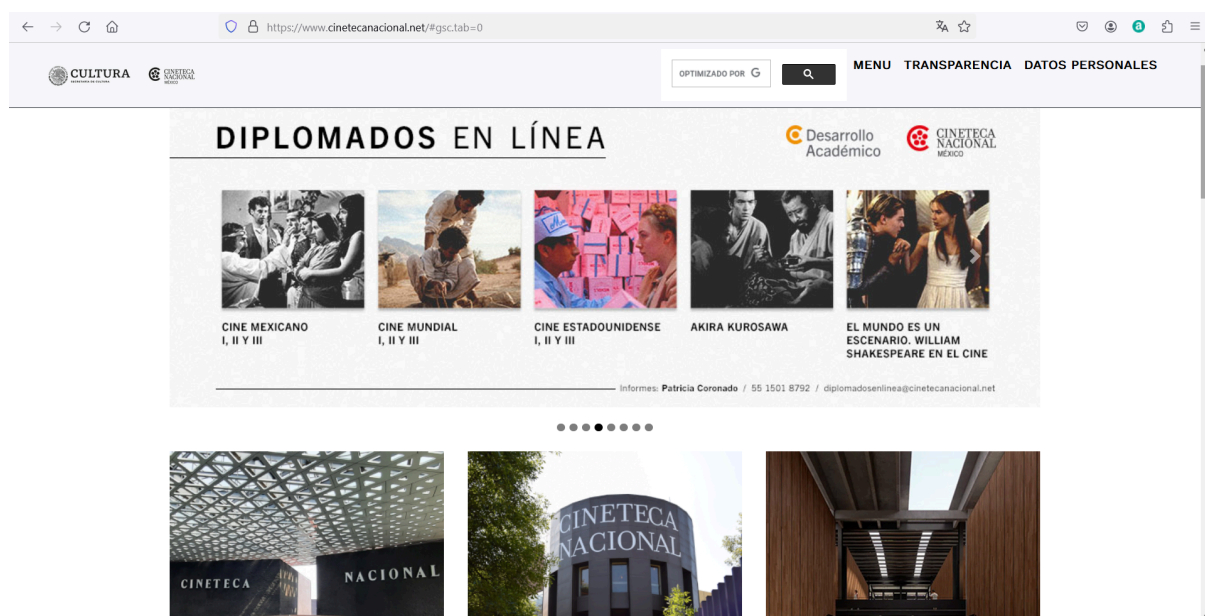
https://www.cinetecanacional.net/#gsc.tab=0

CULTURA SECRETARÍA DE CULTURA

CINETECA NACIONAL MÉXICO

OPTIMIZADO POR G

MENU TRANSPARENCIA DATOS PERSONALES

DIPLOMADOS EN LÍNEA

Desarrollo Académico

CINETECA NACIONAL MÉXICO

CINE MEXICANO I, II Y III

CINE MUNDIAL I, II Y III

CINE ESTADOUNIDENSE I, II Y III

AKIRA KUROSAWA

EL MUNDO ES UN ESCENARIO. WILLIAM SHAKESPEARE EN EL CINE

Informes: Patricia Coronado / 55 1501 8792 / diplomadosenlinea@cinetecanacional.net

CINETECA NACIONAL

CINETECA NACIONAL